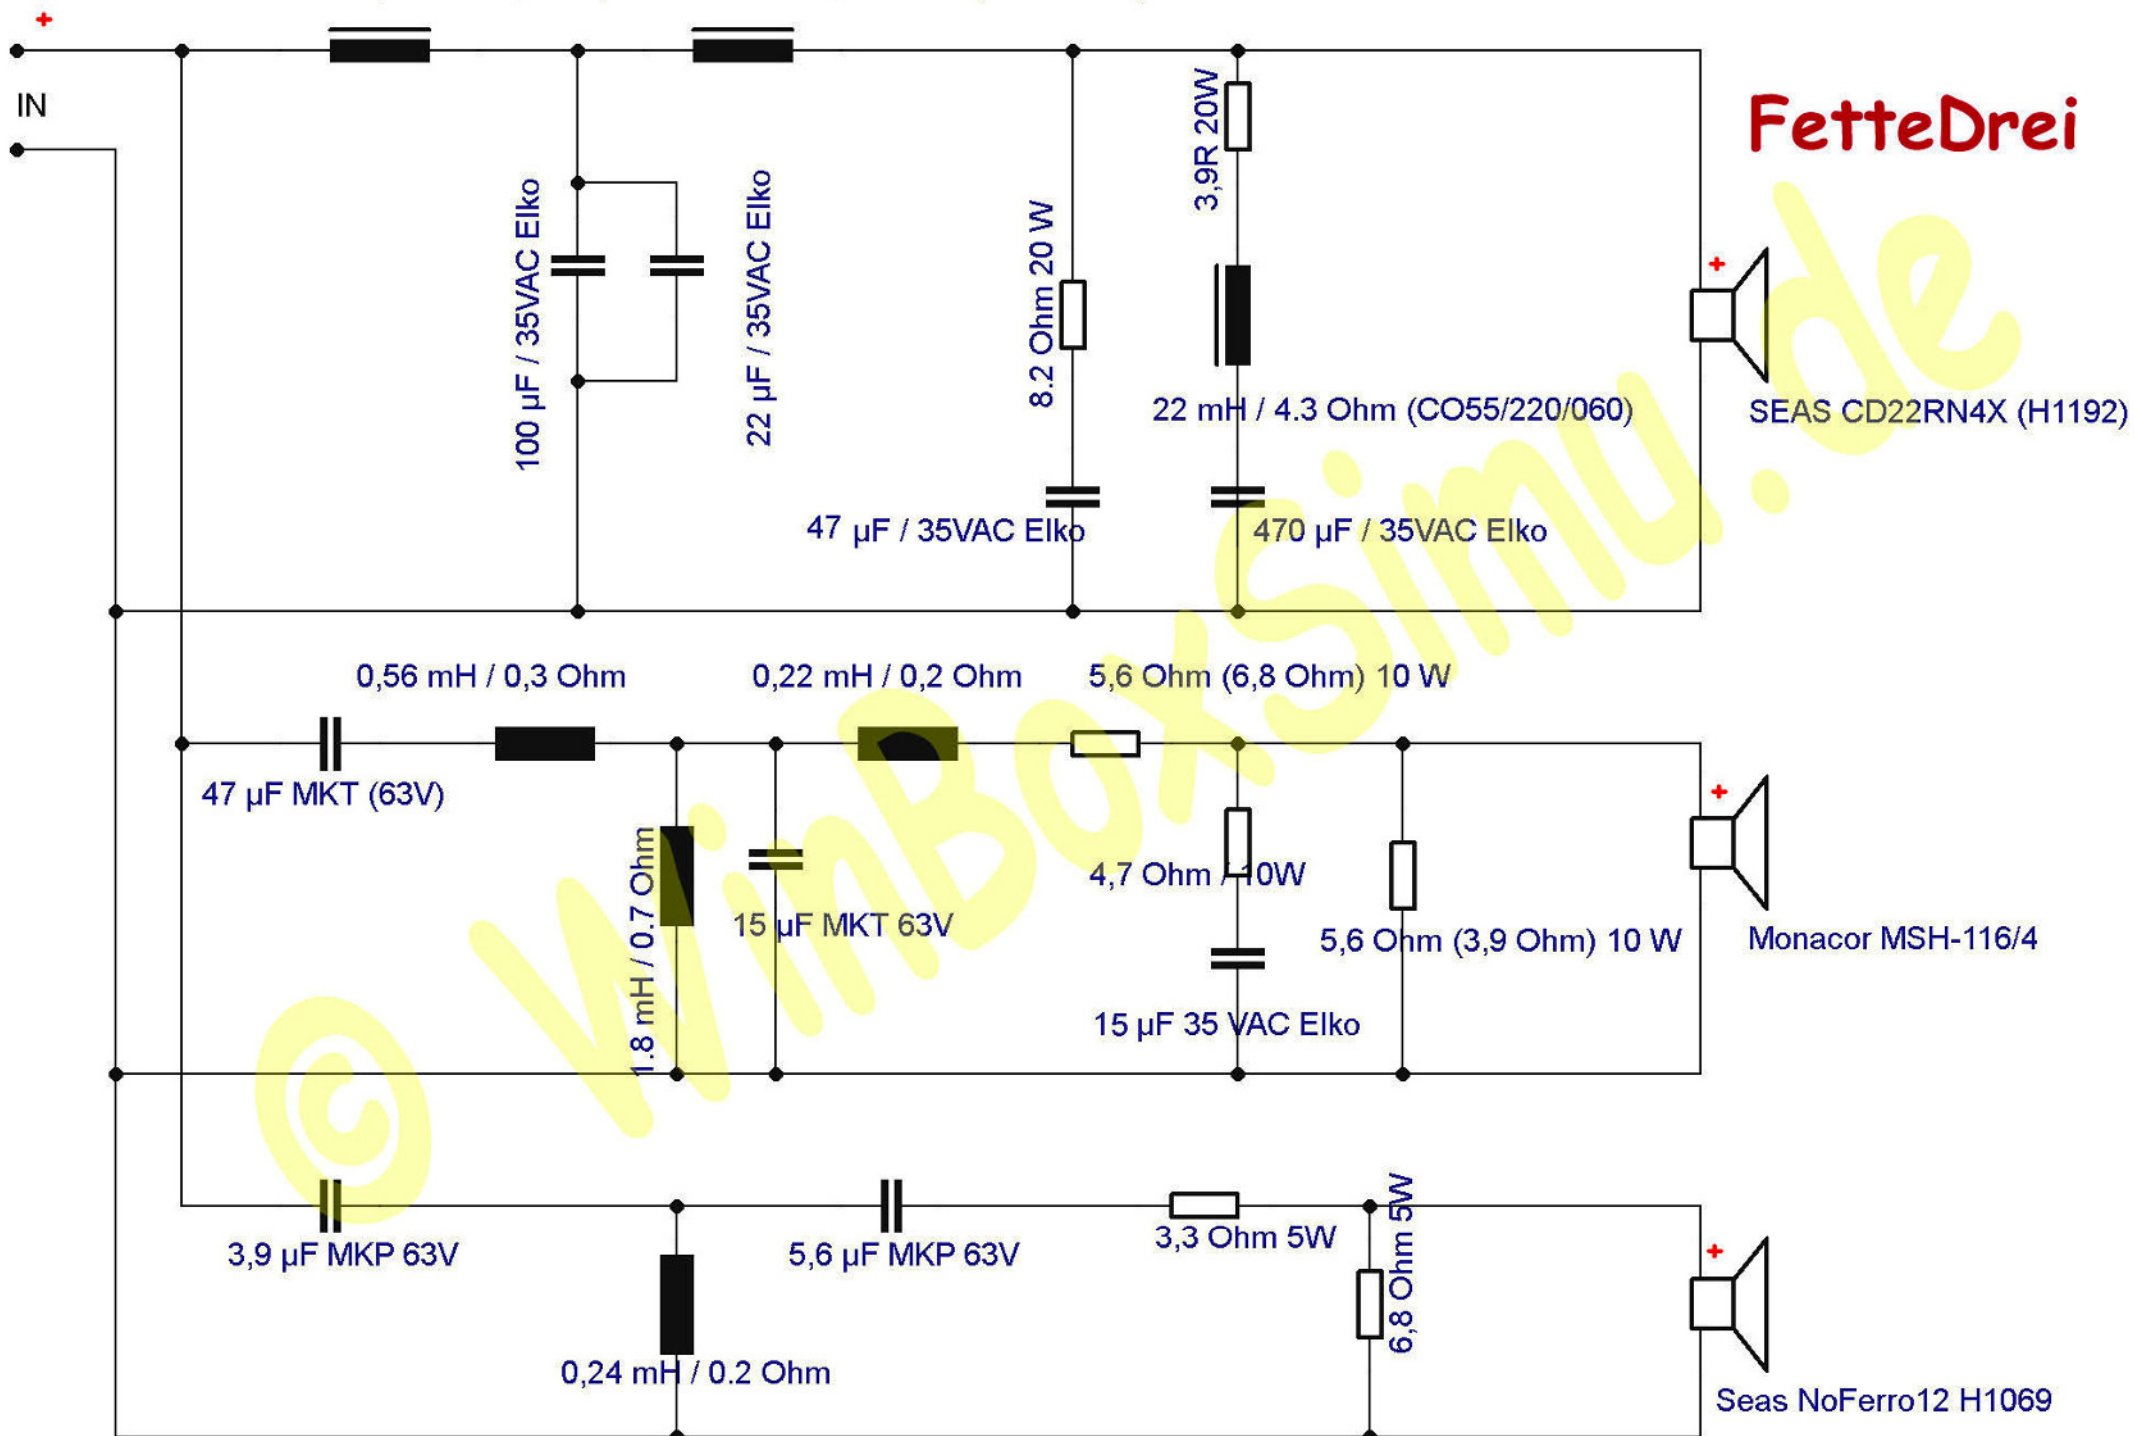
+
IN
FetteDrei
100 µF / 35VAC Elko
22 µF / 35VAC Elko
8.2 Ohm 20 W
3,9R 20W
22 mH / 4.3 Ohm (CO55/220/060)
47 µF / 35VAC Elko
470 µF / 35VAC Elko
+
SEAS CD22RN4X (H1192)
0,56 mH / 0,3 Ohm
0,22 mH / 0,2 Ohm
5,6 Ohm (6,8 Ohm) 10 W
47 µF MKT (63V)
1.8 mH / 0.7 Ohm
15 µF MKT 63V
4,7 Ohm / 10W
5,6 Ohm (3,9 Ohm) 10 W
15 µF 35 VAC Elko
+
Monacor MSH-116/4
3,9 µF MKP 63V
5,6 µF MKP 63V
3,3 Ohm 5W
6,8 Ohm 5W
0,24 mH / 0.2 Ohm
+
Seas NoFerro12 H1069
© WinBoxSimu.de